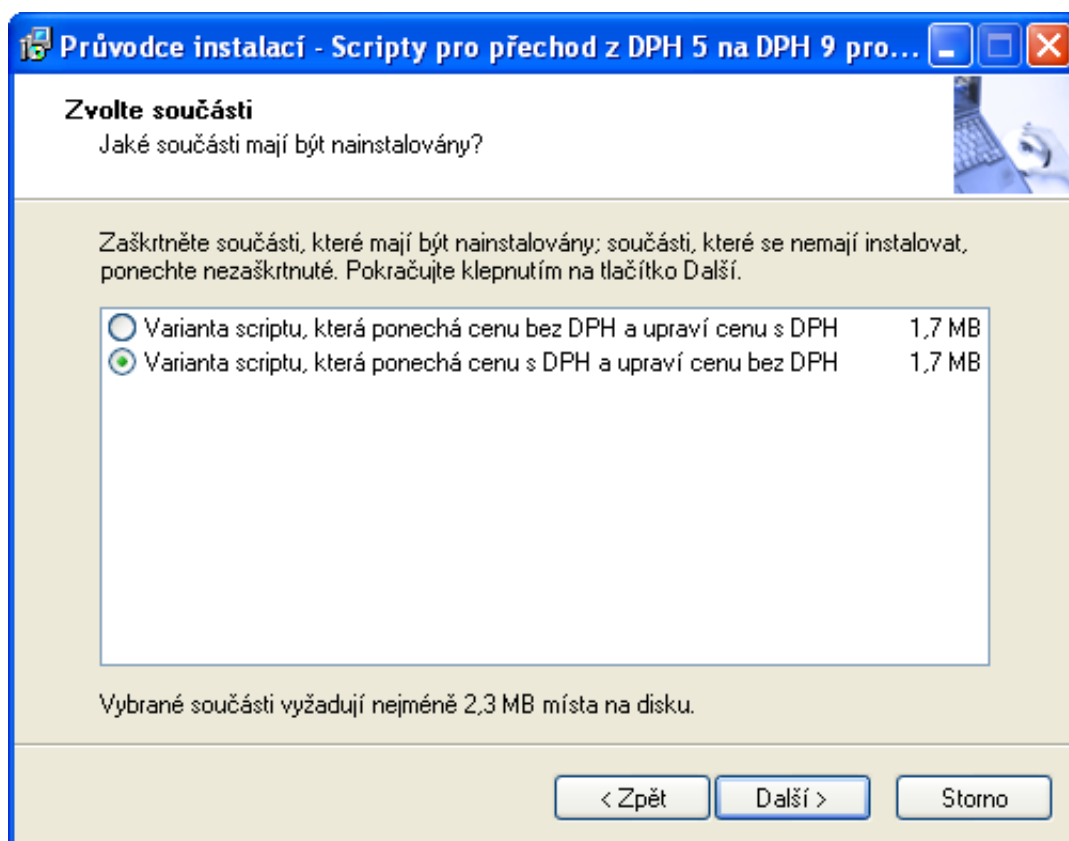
Průvodce instalací - Scripty pro přechod z DPH 5 na DPH 9 pro...

Zvolte součásti
Jaké součásti mají být nainstalovány?

Zaškrtněte součásti, které mají být nainstalovány; součásti, které se nemají instalovat, ponechte nezaškrtnuté. Pokračujte klepnutím na tlačítko Další.

Varianta scriptu, která ponechá cenu bez DPH a upraví cenu s DPH 1,7 MB
Varianta scriptu, která ponechá cenu s DPH a upraví cenu bez DPH 1,7 MB

Vybrané součásti vyžadují nejméně 2,3 MB místa na disku.

< Zpět
Další >
Storno